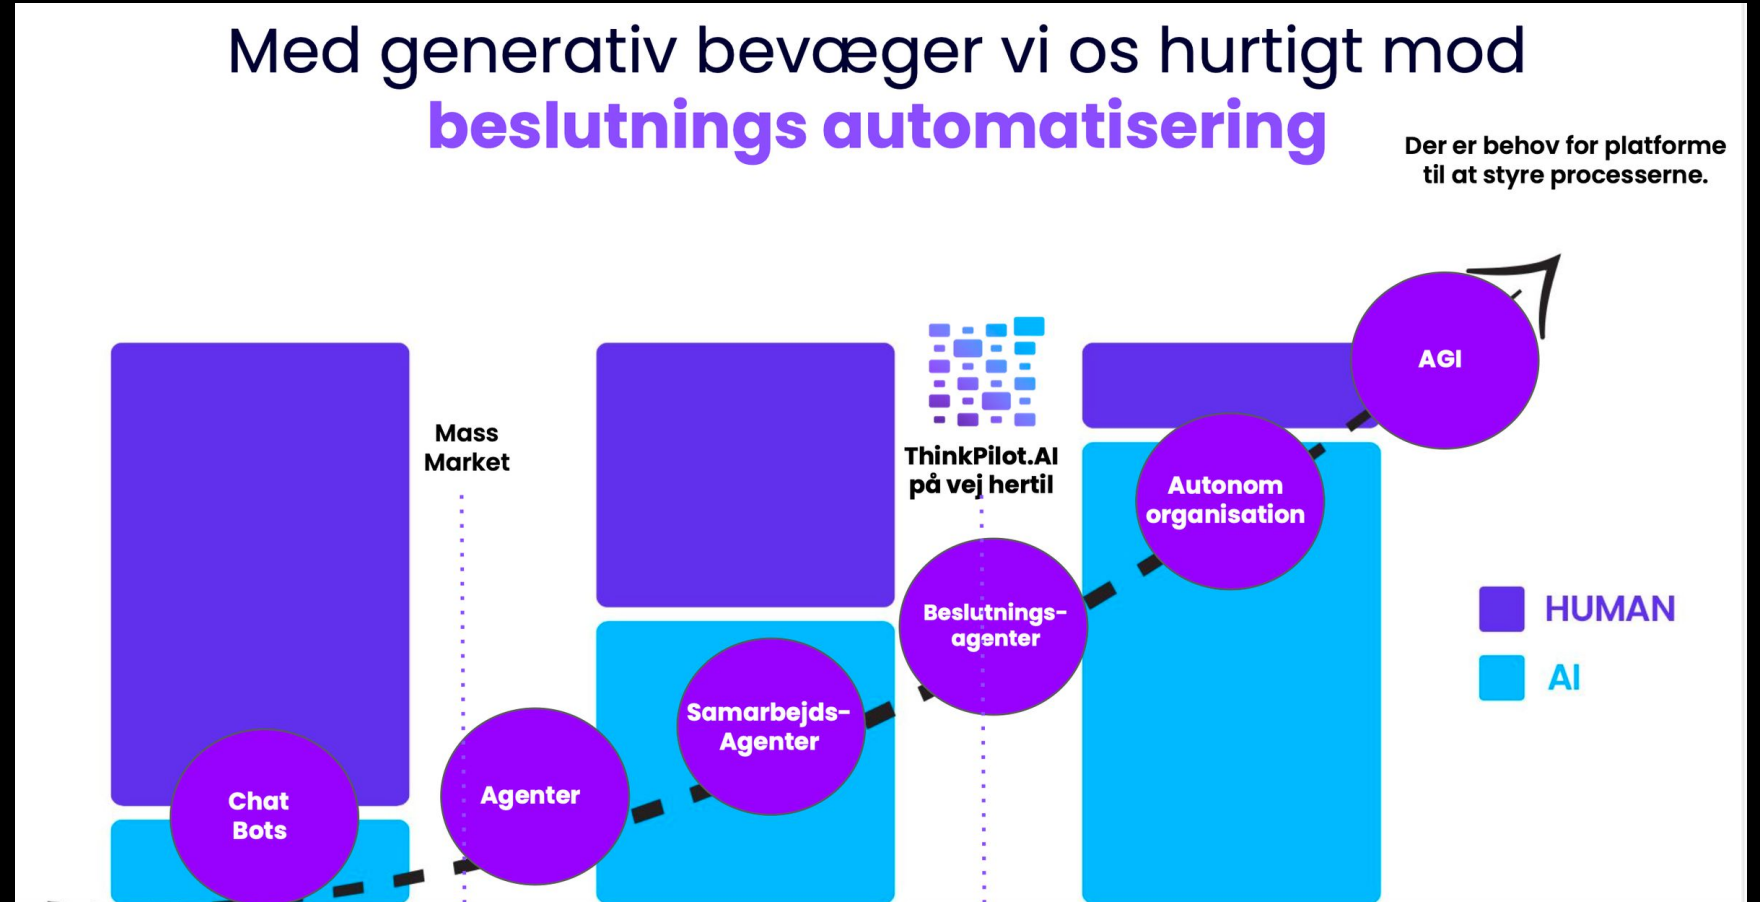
Med generativ bevæger vi os hurtigt mod
beslutnings automatisering

Der er behov for platforme til at styre processerne.

Mass Market

ThinkPilot.AI på vej hertil

AGI

Autonom organisation

Beslutnings-agenter

Samarbejds-Agenter

Agenter

Chat Bots

HUMAN

AI